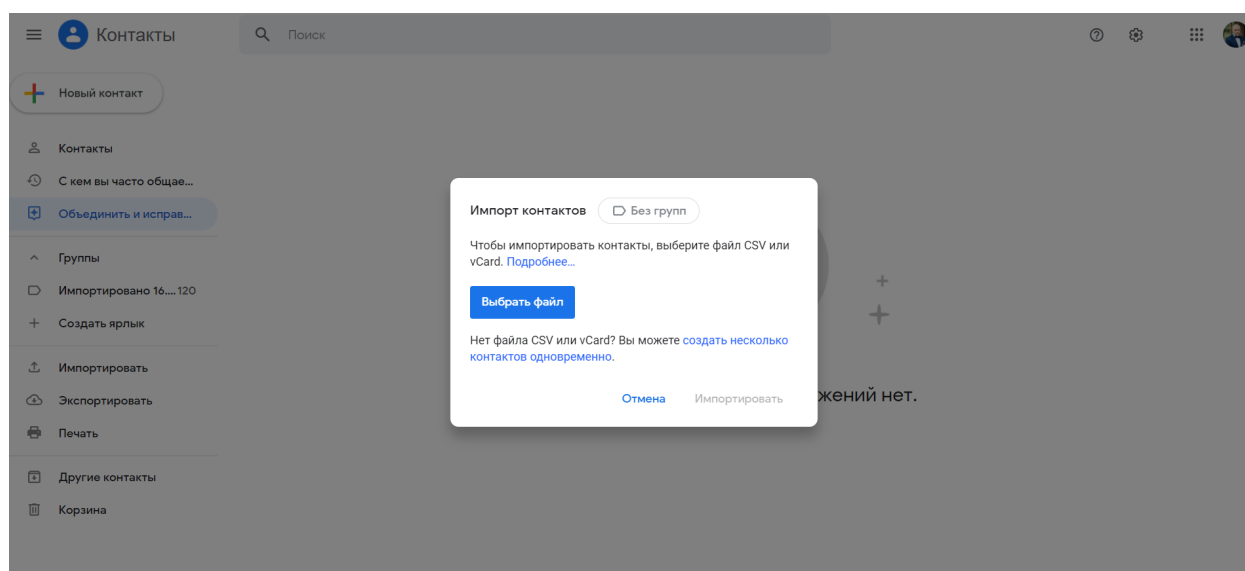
Контакты

Поиск

Новый контакт

Контакты
С кем вы часто общае...
Объединить и исправ...
Группы
Импортировано 16.... 120
Создать ярлык
Импортировать
Экспортировать
Печать
Другие контакты
Корзина

Импорт контактов
Без групп

Чтобы импортировать контакты, выберите файл CSV или vCard. Подробнее...

Выбрать файл

Нет файла CSV или vCard? Вы можете создать несколько контактов одновременно.

Отмена Импортировать

жений нет.